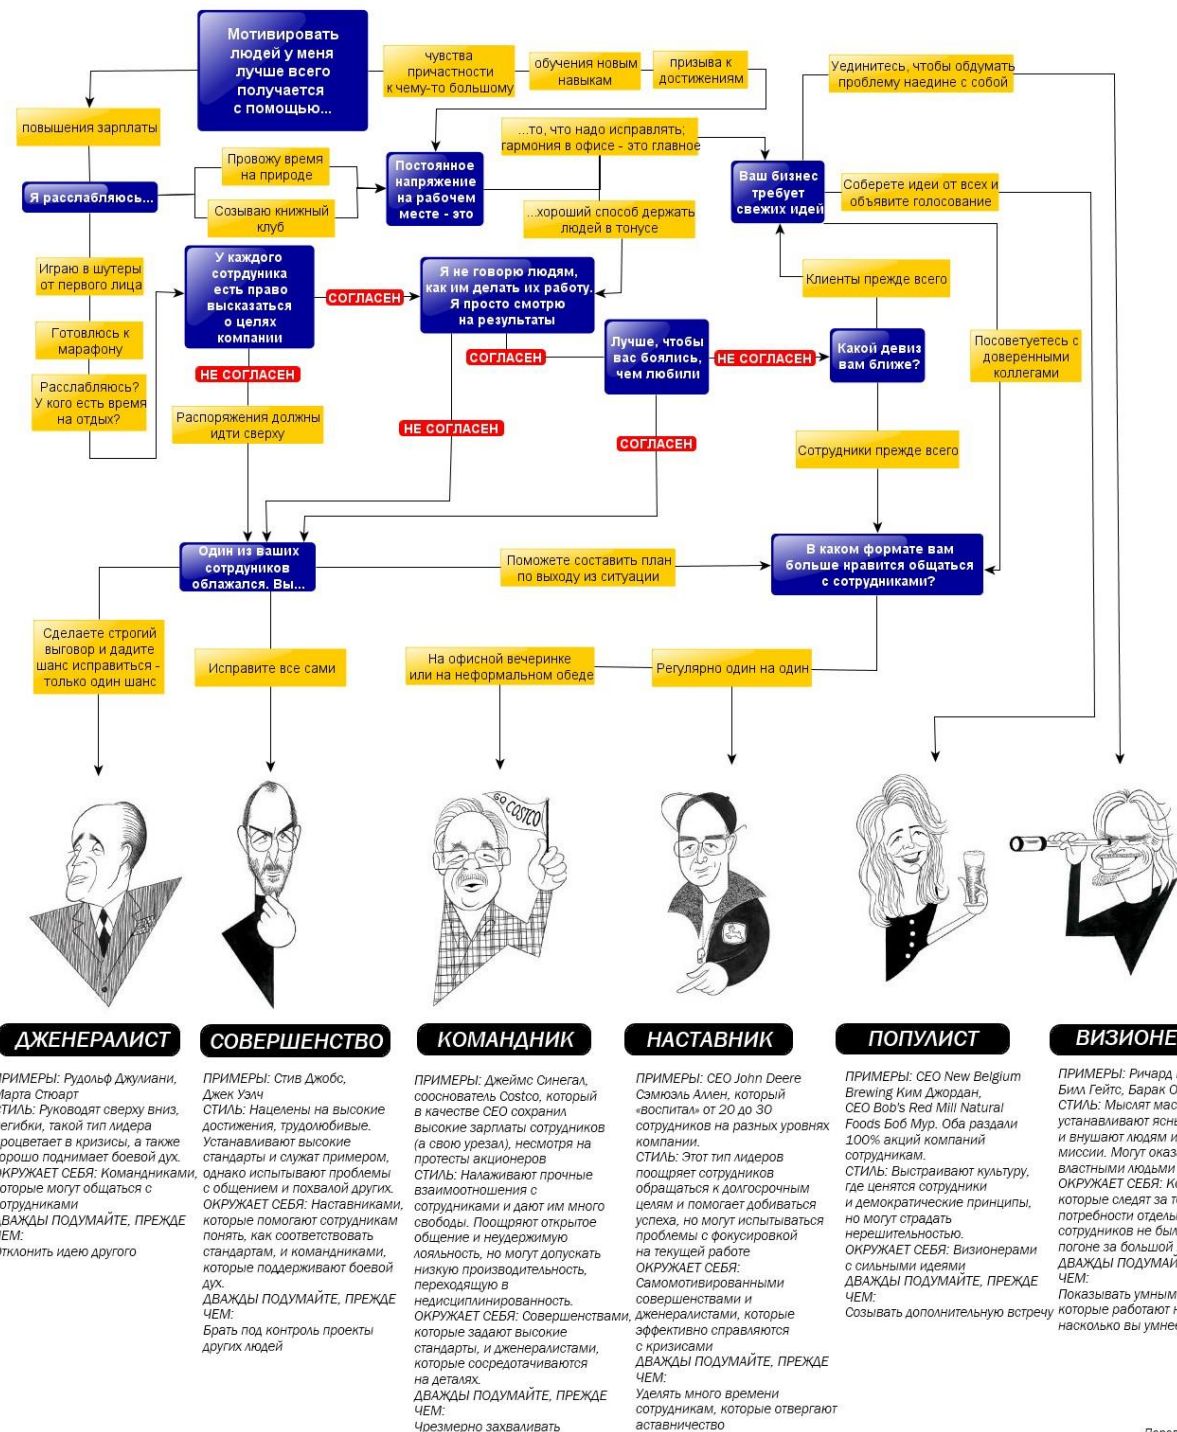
Мотивировать людей у меня лучше всего получается с помощью...

чувства причастности к чему-то большому

обучения новым навыкам

призыва к достижениям

Уединитесь, чтобы обдумать проблему наедине с собой

повышения зарплаты

...то, что надо исправлять; гармония в офисе - это главное

Провожу время на природе

Я расслабляюсь...

Созываю книжный клуб

Постоянное напряжение на рабочем месте - это

...хороший способ держать людей в тонусе

Ваш бизнес требует свежих идей

Соберете идеи от всех и объявите голосование

Играю в шутеры от первого лица

У каждого сотрудника есть право высказаться о целях компании

СОГЛАСЕН

Я не говорю людям, как им делать их работу. Я просто смотрю на результаты

Клиенты прежде всего

Готовлюсь к марафону

Лучше, чтобы вас боялись, чем любили

НЕ СОГЛАСЕН

Какой девиз вам ближе?

Посоветуетесь с доверенными коллегами

СОГЛАСЕН

Расслабляюсь? У кого есть время на отдых?

НЕ СОГЛАСЕН

Распоряжения должны идти сверху

НЕ СОГЛАСЕН

СОГЛАСЕН

Сотрудники прежде всего

Один из ваших сотрудников облажался. Вы...

Поможете составить план по выходу из ситуации

В каком формате вам больше нравится общаться с сотрудниками?

Сделаете строгий выговор и дадите шанс исправиться - только один шанс

Исправите все сами

На офисной вечеринке или на неформальном обеде

Регулярно один на один

GO COSTCO

ДЖЕНЕРАЛИСТ

ПРИМЕРЫ: Рудольф Джулиани, Марта Стюарт
СТИЛЬ: Руководят сверху вниз, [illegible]егибки, такой тип лидера процветает в кризисы, а также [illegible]орошо поднимает боевой дух.
ОКРУЖАЕТ СЕБЯ: Командниками, которые могут общаться с сотрудниками
ДВАЖДЫ ПОДУМАЙТЕ, ПРЕЖДЕ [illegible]ЕМ:
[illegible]тклонить идею другого

СОВЕРШЕНСТВО

ПРИМЕРЫ: Стив Джобс, Джек Уэлч
СТИЛЬ: Нацелены на высокие достижения, трудолюбивые. Устанавливают высокие стандарты и служат примером, однако испытывают проблемы с общением и похвалой других.
ОКРУЖАЕТ СЕБЯ: Наставниками, которые помогают сотрудникам понять, как соответствовать стандартам, и командниками, которые поддерживают боевой дух.
ДВАЖДЫ ПОДУМАЙТЕ, ПРЕЖДЕ ЧЕМ:
Брать под контроль проекты других людей

КОМАНДНИК

ПРИМЕРЫ: Джеймс Синегал, сооснователь Costco, который в качестве CEO сохранил высокие зарплаты сотрудников (а свою урезал), несмотря на протесты акционеров
СТИЛЬ: Налаживают прочные взаимоотношения с сотрудниками и дают им много свободы. Поощряют открытое общение и неудержимую лояльность, но могут допускать низкую производительность, переходящую в недисциплинированность.
ОКРУЖАЕТ СЕБЯ: Совершенствами, которые задают высокие стандарты, и дженералистами, которые сосредотачиваются на деталях.
ДВАЖДЫ ПОДУМАЙТЕ, ПРЕЖДЕ ЧЕМ:
Чрезмерно захваливать

НАСТАВНИК

ПРИМЕРЫ: CEO John Deere Сэмюэль Аллен, который «воспитал» от 20 до 30 сотрудников на разных уровнях компании.
СТИЛЬ: Этот тип лидеров поощряет сотрудников обращаться к долгосрочным целям и помогает добиваться успеха, но могут испытываться проблемы с фокусировкой на текущей работе
ОКРУЖАЕТ СЕБЯ: Самомотивированными совершенствами и дженералистами, которые эффективно справляются с кризисами
ДВАЖДЫ ПОДУМАЙТЕ, ПРЕЖДЕ ЧЕМ:
Уделять много времени сотрудникам, которые отвергают аставничество

ПОПУЛИСТ

ПРИМЕРЫ: CEO New Belgium Brewing Ким Джордан, CEO Bob's Red Mill Natural Foods Боб Мур. Оба раздали 100% акций компаний сотрудникам.
СТИЛЬ: Выстраивают культуру, где ценятся сотрудники и демократические принципы, но могут страдать нерешительностью.
ОКРУЖАЕТ СЕБЯ: Визионерами с сильными идеями
ДВАЖДЫ ПОДУМАЙТЕ, ПРЕЖДЕ ЧЕМ:
Созывать дополнительную встречу

ВИЗИОНЕ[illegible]

ПРИМЕРЫ: Ричард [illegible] Билл Гейтс, Барак О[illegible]
СТИЛЬ: Мыслят мас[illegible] устанавливают ясн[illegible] и внушают людям и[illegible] миссии. Могут оказ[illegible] властными людьми
ОКРУЖАЕТ СЕБЯ: К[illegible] которые следят за т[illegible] потребности отдел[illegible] сотрудников не был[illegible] погоне за большой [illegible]
ДВАЖДЫ ПОДУМАЙ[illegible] ЧЕМ:
Показывать умным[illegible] которые работают н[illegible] насколько вы умне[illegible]